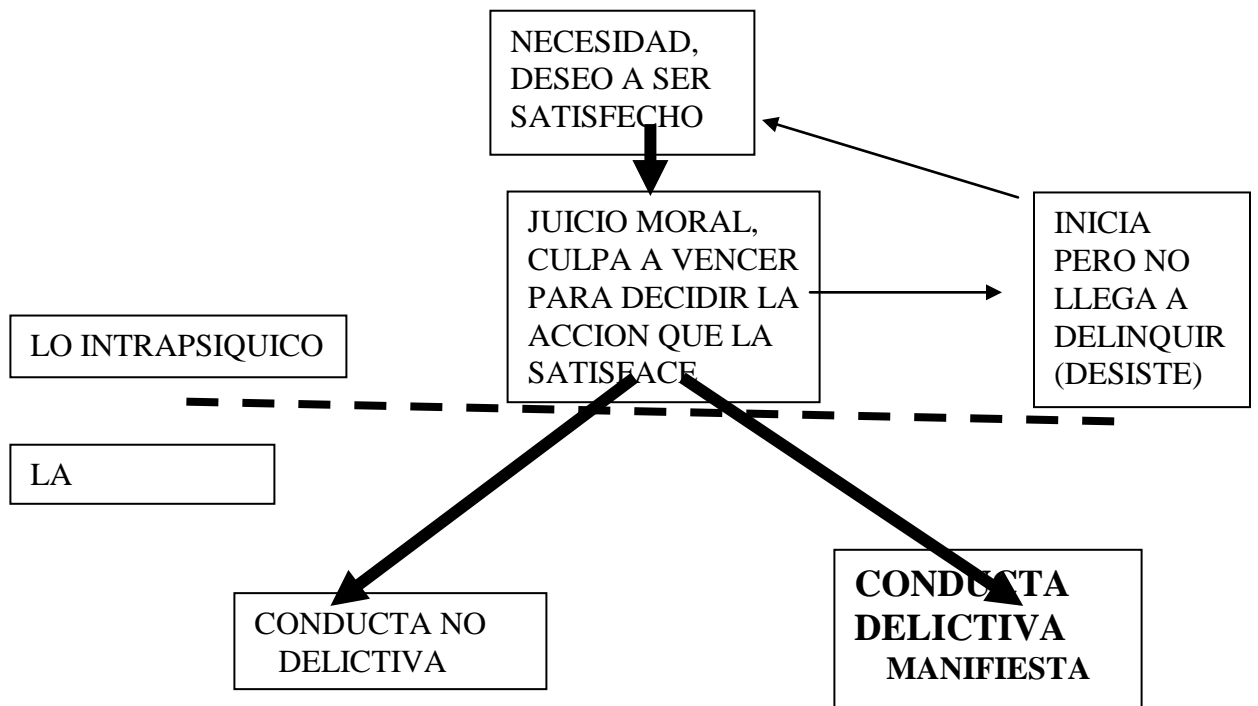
NECESIDAD, DESEO A SER SATISFECHO

JUICIO MORAL, CULPA A VENCER PARA DECIDIR LA ACCION QUE LA SATISFACE

INICIA PERO NO LLEGA A DELINQUIR (DESISTE)

LO INTRAPSIQUICO

LA

CONDUCTA NO DELICTIVA

CONDUCTA DELICTIVA MANIFIESTA